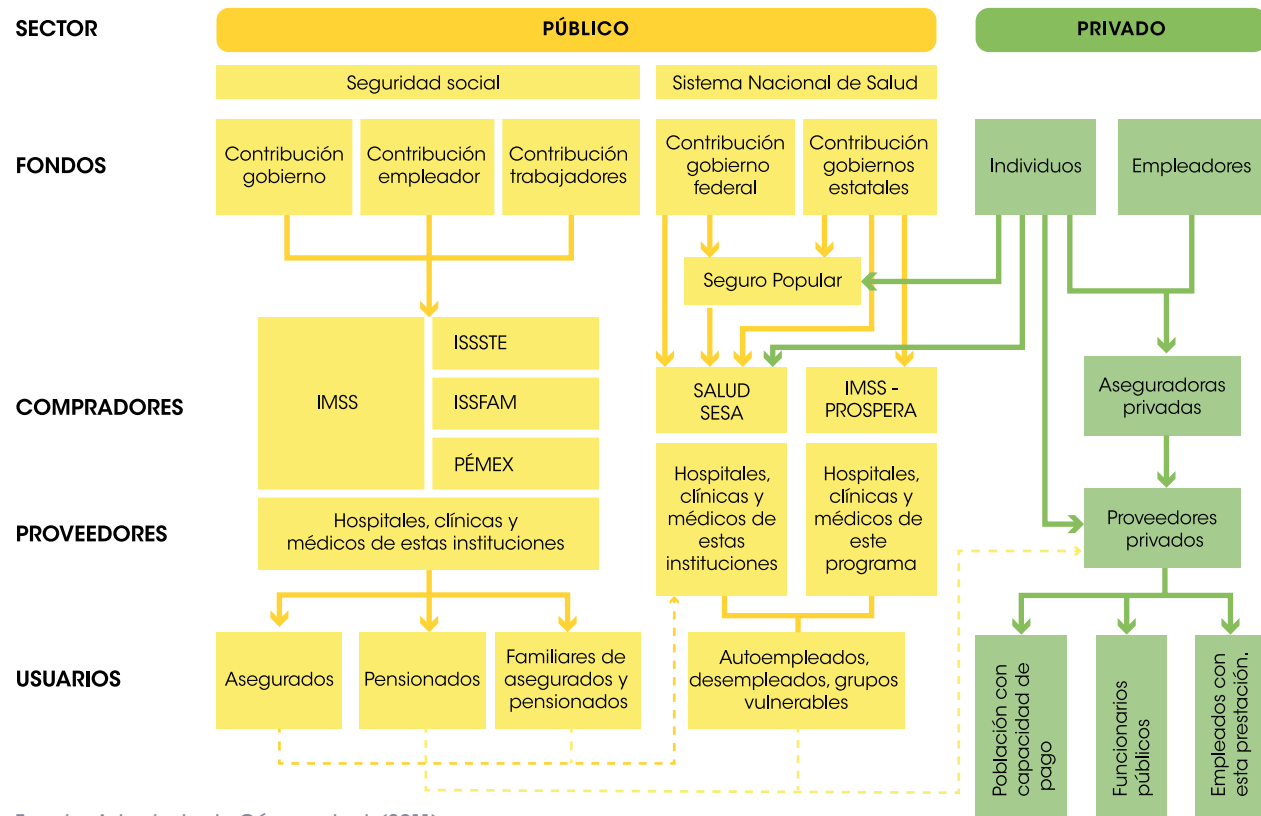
SECTOR

PÚBLICO

PRIVADO

Seguridad social

Sistema Nacional de Salud

FONDOS

Contribución gobierno

Contribución empleador

Contribución trabajadores

Contribución gobierno federal

Contribución gobiernos estatales

Individuos

Empleadores

Seguro Popular

COMPRADORES

IMSS

ISSSTE

ISSFAM

PÉMEX

SALUD SESA

IMSS - PROSPERA

Aseguradoras privadas

PROVEEDORES

Hospitales, clínicas y médicos de estas instituciones

Hospitales, clínicas y médicos de estas instituciones

Hospitales, clínicas y médicos de este programa

Proveedores privados

USUARIOS

Asegurados

Pensionados

Familiares de asegurados y pensionados

Autoempleados, desempleados, grupos vulnerables

Población con capacidad de pago

Funcionarios públicos

Empleados con esta prestación.

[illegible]